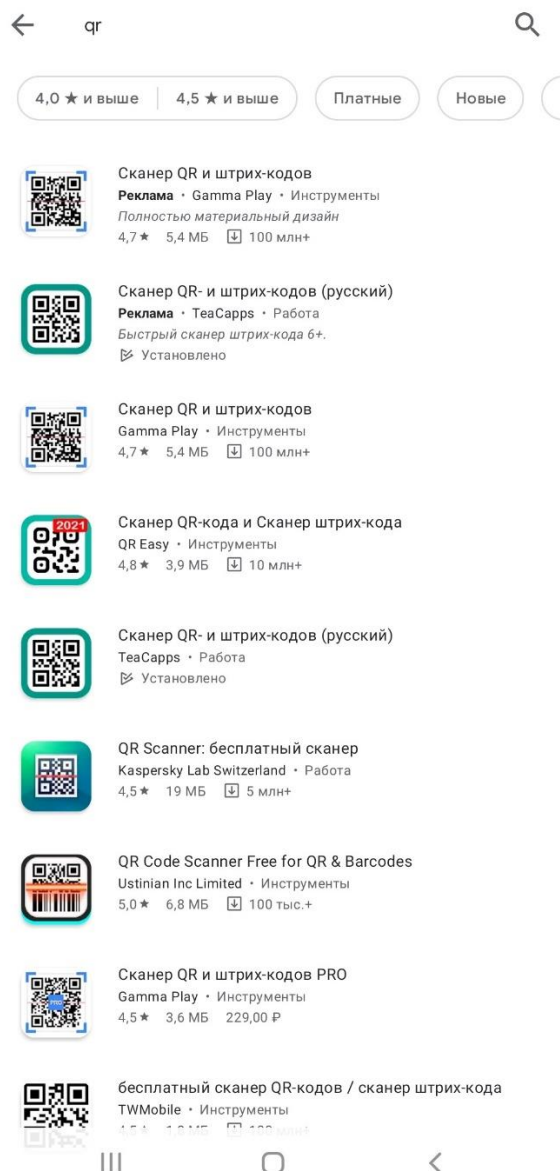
qr

4,0 ★ и выше | 4,5 ★ и выше | Платные | Новые

Сканер QR и штрих-кодов
Реклама • Gamma Play • Инструменты
Полностью материальный дизайн
4,7 ★ 5,4 МБ 100 млн+

Сканер QR- и штрих-кодов (русский)
Реклама • TeaCapps • Работа
Быстрый сканер штрих-кода 6+.
Установлено

Сканер QR и штрих-кодов
Gamma Play • Инструменты
4,7 ★ 5,4 МБ 100 млн+

2021
Сканер QR-кода и Сканер штрих-кода
QR Easy • Инструменты
4,8 ★ 3,9 МБ 10 млн+

Сканер QR- и штрих-кодов (русский)
TeaCapps • Работа
Установлено

QR Scanner: бесплатный сканер
Kaspersky Lab Switzerland • Работа
4,5 ★ 19 МБ 5 млн+

QR Code Scanner Free for QR & Barcodes
Ustinian Inc Limited • Инструменты
5,0 ★ 6,8 МБ 100 тыс.+

Сканер QR и штрих-кодов PRO
Gamma Play • Инструменты
4,5 ★ 3,6 МБ 229,00 ₽

бесплатный сканер QR-кодов / сканер штрих-кода
TWMobile • Инструменты
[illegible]